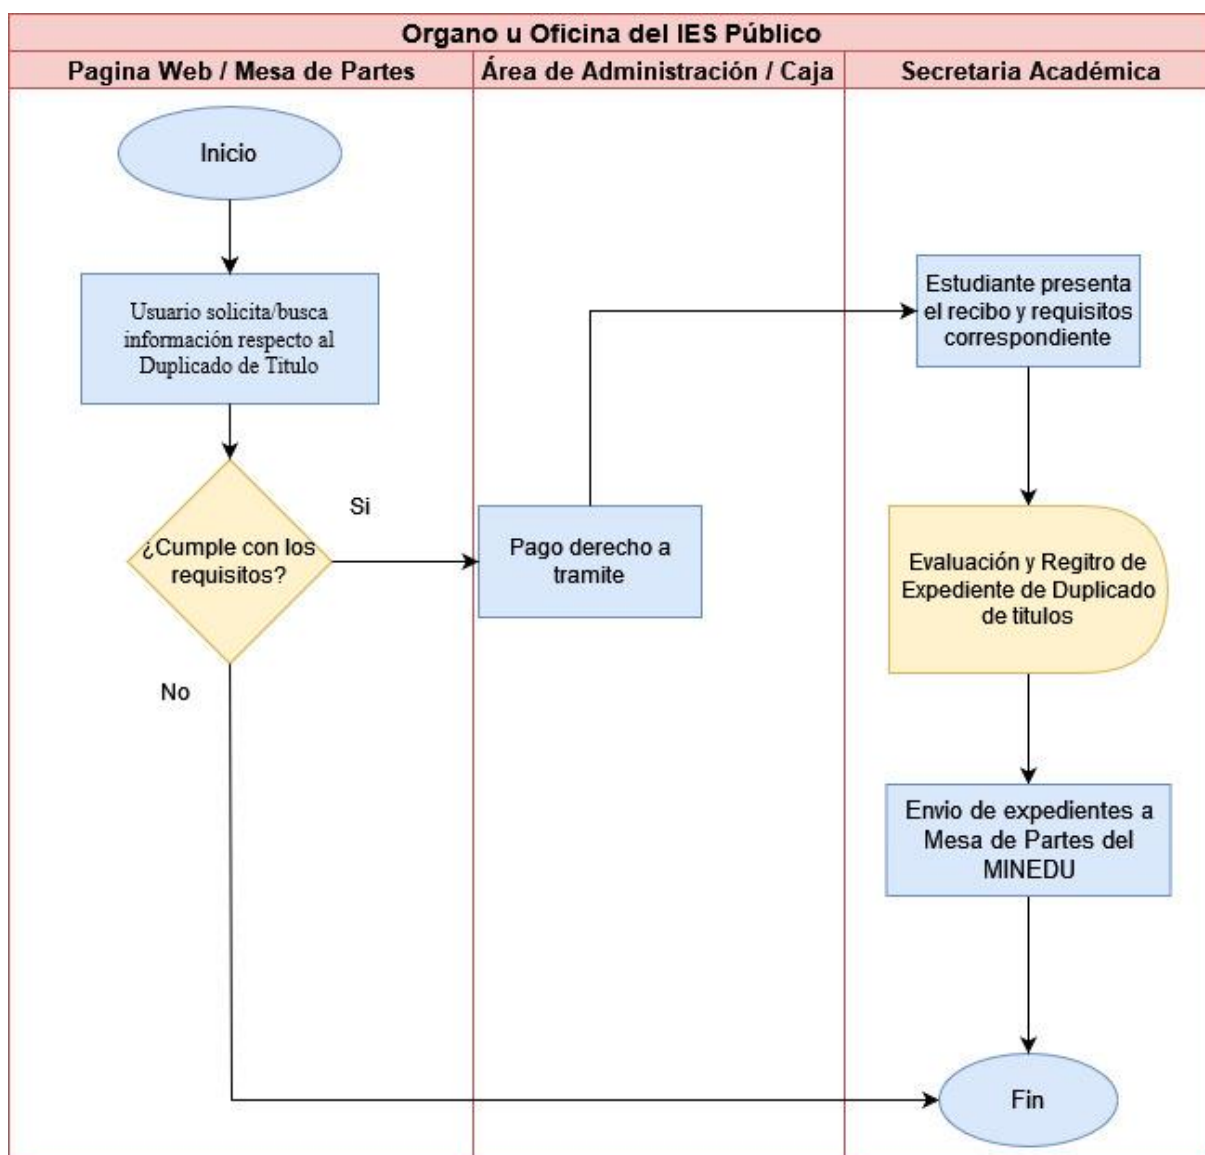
Organo u Oficina del IES Público

Pagina Web / Mesa de Partes

Área de Administración / Caja

Secretaria Académica

Inicio

Usuario solicita/busca información respecto al Duplicado de Titulo

¿Cumple con los requisitos?

Si

No

Pago derecho a tramite

Estudiante presenta el recibo y requisitos correspondiente

Evaluación y Regitro de Expediente de Duplicado de titulos

Envio de expedientes a Mesa de Partes del MINEDU

Fin